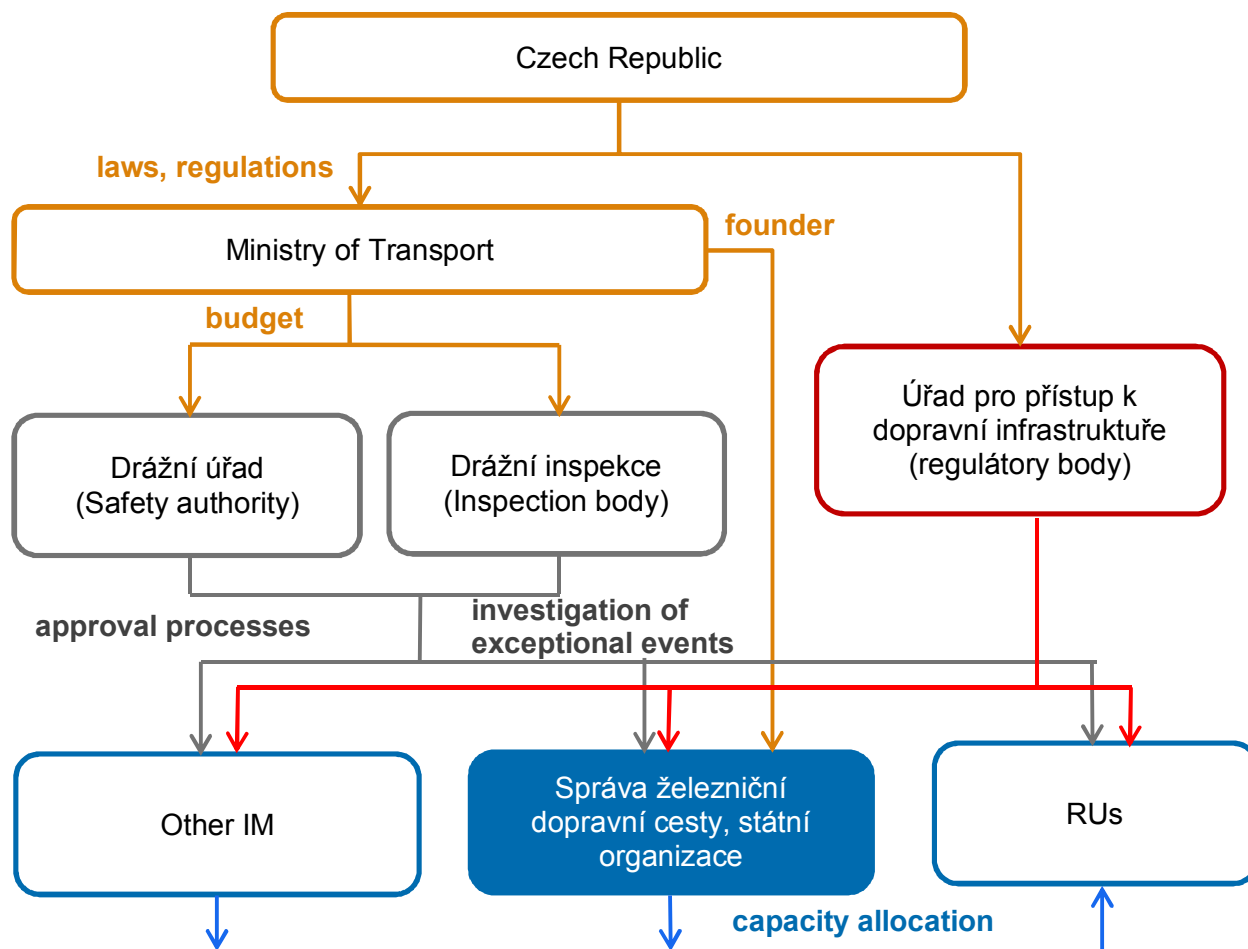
Czech Republic

laws, regulations

Ministry of Transport

founder

budget

Úřad pro přístup k dopravní infrastruktuře (regulátory body)

Drážní úřad (Safety authority)

Drážní inspekce (Inspection body)

approval processes

investigation of exceptional events

Other IM

Správa železniční dopravní cesty, státní organizace

RUs

capacity allocation